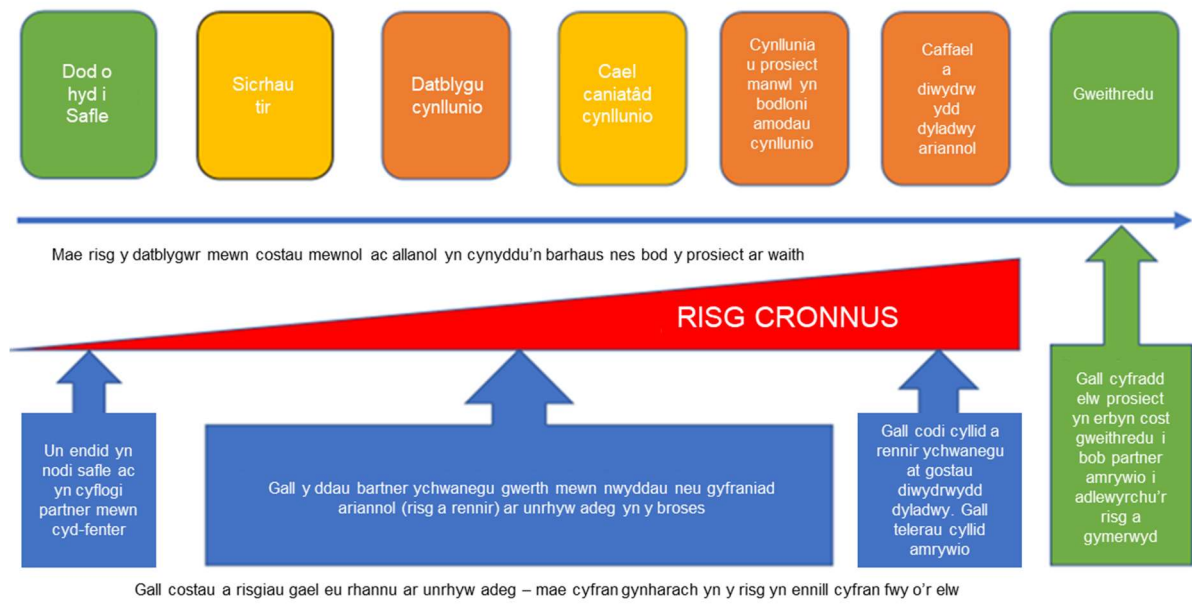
Dod o hyd i Safle

Sicrhau tir

Datblygu cynllunio

Cael caniatâd cynllunio

Cynllunia u prosiect manwl yn bodloni amodau cynllunio

Caffael a diwydrw ydd dyladwy ariannol

Gweithredu

Mae risg y datblygwr mewn costau mewnol ac allanol yn cynyddu'n barhaus nes bod y prosiect ar waith

RISG CRONNUS

Un endid yn nodi safle ac yn cyflogi partner mewn cyd-fenter

Gall y ddau bartner ychwanegu gwerth mewn nwyddau neu gyfraniad ariannol (risg a rennir) ar unrhyw adeg yn y broses

Gall codi cyllid a rennir ychwanegu at gostau diwydrwydd dyladwy. Gall telerau cyllid amrywio

Gall cyfradd elw prosiect yn erbyn cost gweithredu i bob partner amrywio i adlewyrchu'r risg a gymerwyd

Gall costau a risgiau gael eu rhannu ar unrhyw adeg – mae cyfran gynharach yn y risg yn ennill cyfran fwy o'r elw